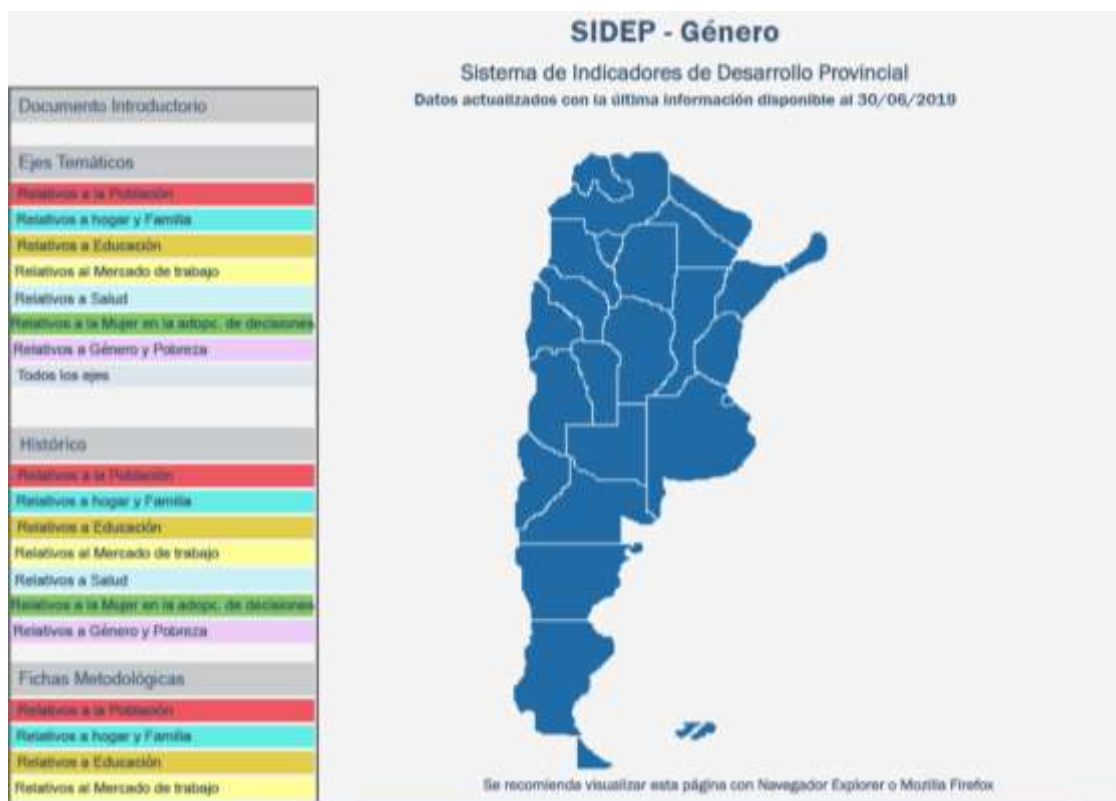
SIDEP - Género

Sistema de Indicadores de Desarrollo Provincial

Datos actualizados con la última información disponible al 30/06/2019

Documento Introductorio

Ejes Temáticos

Relativos a la Población

Relativos a hogar y Familia

Relativos a Educación

Relativos al Mercado de trabajo

Relativos a Salud

Relativos a la Mujer en la adopc. de decisiones

Relativos a Género y Pobreza

Todos los ejes

Histórico

Relativos a la Población

Relativos a hogar y Familia

Relativos a Educación

Relativos al Mercado de trabajo

Relativos a Salud

Relativos a la Mujer en la adopc. de decisiones

Relativos a Género y Pobreza

Fichas Metodológicas

Relativos a la Población

Relativos a hogar y Familia

Relativos a Educación

Relativos al Mercado de trabajo

Se recomienda visualizar esta página con Navegador Explorer o Mozilla Firefox